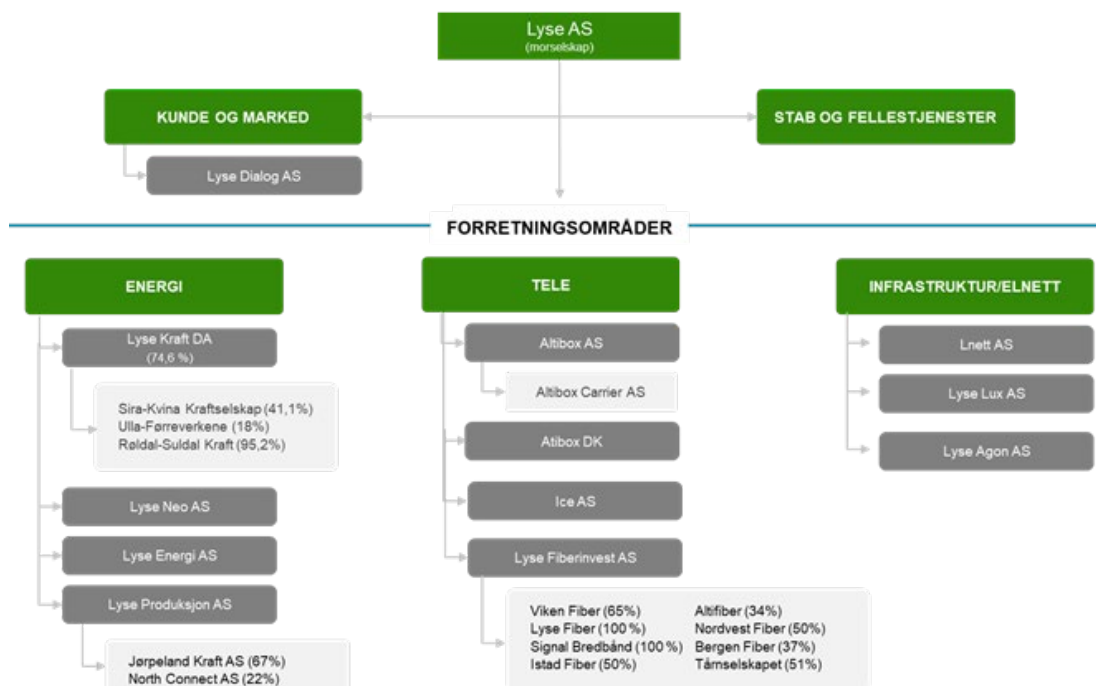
Lyse AS
(morselskap)

KUNDE OG MARKED

STAB OG FELLESTJENESTER

Lyse Dialog AS

FORRETNINGSOMRÅDER

ENERGI

Lyse Kraft DA
(74,6 %)

Sira-Kvina Kraftselskap (41,1%)
Ulla-Førreverkene (18%)
Røldal-Suldal Kraft (95,2%)

Lyse Neo AS

Lyse Energi AS

Lyse Produksjon AS

Jørpeland Kraft AS (67%)
North Connect AS (22%)

TELE

Altibox AS

Altibox Carrier AS

Atibox DK

Ice AS

Lyse Fiberinvest AS

Viken Fiber (65%)
Lyse Fiber (100 %)
Signal Bredbånd (100 %)
Istad Fiber (50%)

Altifiber (34%)
Nordvest Fiber (50%)
Bergen Fiber (37%)
Tårnselskapet (51%)

INFRASTRUKTUR/ELNETT

Lnett AS

Lyse Lux AS

Lyse Agon AS